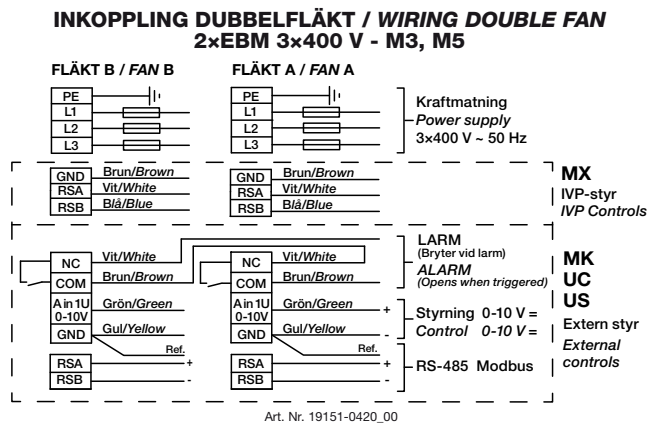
INKOPPLING DUBBELFLÄKT / *WIRING DOUBLE FAN*
2×EBM 3×400 V - M3, M5

FLÄKT B / *FAN* B

FLÄKT A / *FAN* A

PE
L1
L2
L3

PE
L1
L2
L3

Kraftmatning
*Power supply*
3×400 V ~ 50 Hz

GND Brun/*Brown*
RSA Vit/*White*
RSB Blå/*Blue*

GND Brun/*Brown*
RSA Vit/*White*
RSB Blå/*Blue*

MX
IVP-styr
*IVP Controls*

NC Vit/*White*
COM Brun/*Brown*

NC Vit/*White*
COM Brun/*Brown*

LARM
(Bryter vid larm)
*ALARM*
*(Opens when triggered)*

MK
UC
US

A in 1U
0-10V Grön/*Green*
GND Gul/*Yellow*
Ref.

A in 1U
0-10V Grön/*Green*
GND Gul/*Yellow*
Ref.

+
-
Styrning 0-10 V =
*Control 0-10 V =*

Extern styr
*External controls*

RSA +
RSB -

RSA +
RSB -

RS-485 Modbus

Art. Nr. 19151-0420_00